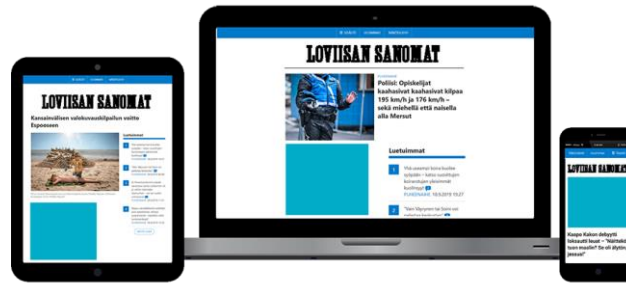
LOVIISAN SANOMAT

Poliisi: Opiskelijat kaahasivat kaahasivat kilpaa 195 km/h ja 176 km/h – sekä miehellä että naisella alla Mersut

Luetuimmat

1

2

LOVIISAN SANOMAT

Kansainvälisen valokuvauskilpailun voitto Espooseen

Luetuimmat

Kaapo Kakon debyytti lokasuti lauat – "Näittekö tuon maalin? Se oli älytön jeesus!"